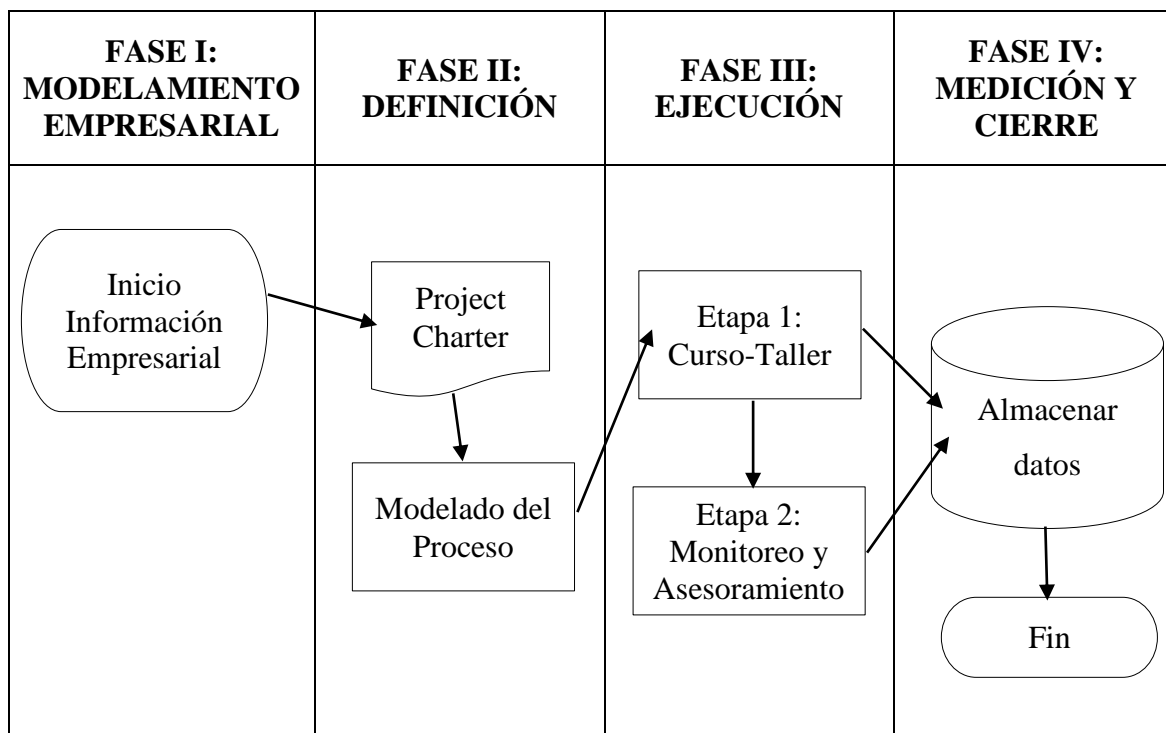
| FASE I: MODELAMIENTO EMPRESARIAL | FASE II: DEFINICIÓN | FASE III: EJECUCIÓN | FASE IV: MEDICIÓN Y CIERRE |
|---|---|---|---|
| Inicio Información Empresarial | Project Charter<br>Modelado del Proceso | Etapa 1: Curso-Taller<br>Etapa 2: Monitoreo y Asesoramiento | Almacenar datos<br>Fin |